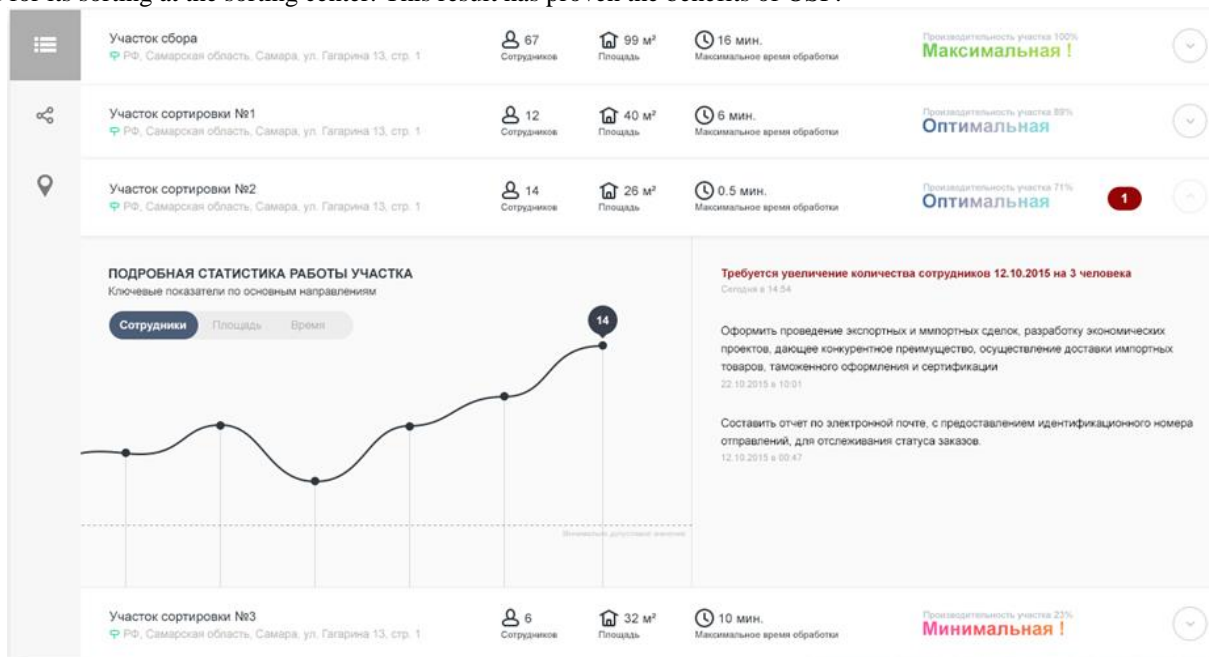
its sorting at the sorting center. This result has proven the benefits of USP.

Участок сбора
РФ, Самарская область, Самара, ул. Гагарина 13, стр. 1
67 Сотрудников
99 м² Площадь
16 мин. Максимальное время обработки
Производительность участка 100%
Максимальная !

Участок сортировки №1
РФ, Самарская область, Самара, ул. Гагарина 13, стр. 1
12 Сотрудников
40 м² Площадь
6 мин. Максимальное время обработки
Производительность участка 89%
Оптимальная

Участок сортировки №2
РФ, Самарская область, Самара, ул. Гагарина 13, стр. 1
14 Сотрудников
26 м² Площадь
0.5 мин. Максимальное время обработки
Производительность участка 71%
Оптимальная
1

ПОДРОБНАЯ СТАТИСТИКА РАБОТЫ УЧАСТКА
Ключевые показатели по основным направлениям
Сотрудники Площадь Время
14
Минимально допустимое значение

Требуется увеличение количества сотрудников 12.10.2015 на 3 человека
Сегодня в 14:54

Оформить проведение экспортных и импортных сделок, разработку экономических проектов, дающее конкурентное преимущество, осуществление доставки импортных товаров, таможенного оформления и сертификации
22.10.2015 в 10:01

Составить отчет по электронной почте, с предоставлением идентификационного номера отправлений, для отслеживания статуса заказов.
12.10.2015 в 00:47

Участок сортировки №3
РФ, Самарская область, Самара, ул. Гагарина 13, стр. 1
6 Сотрудников
32 м² Площадь
10 мин. Максимальное время обработки
Производительность участка 23%
Минимальная !